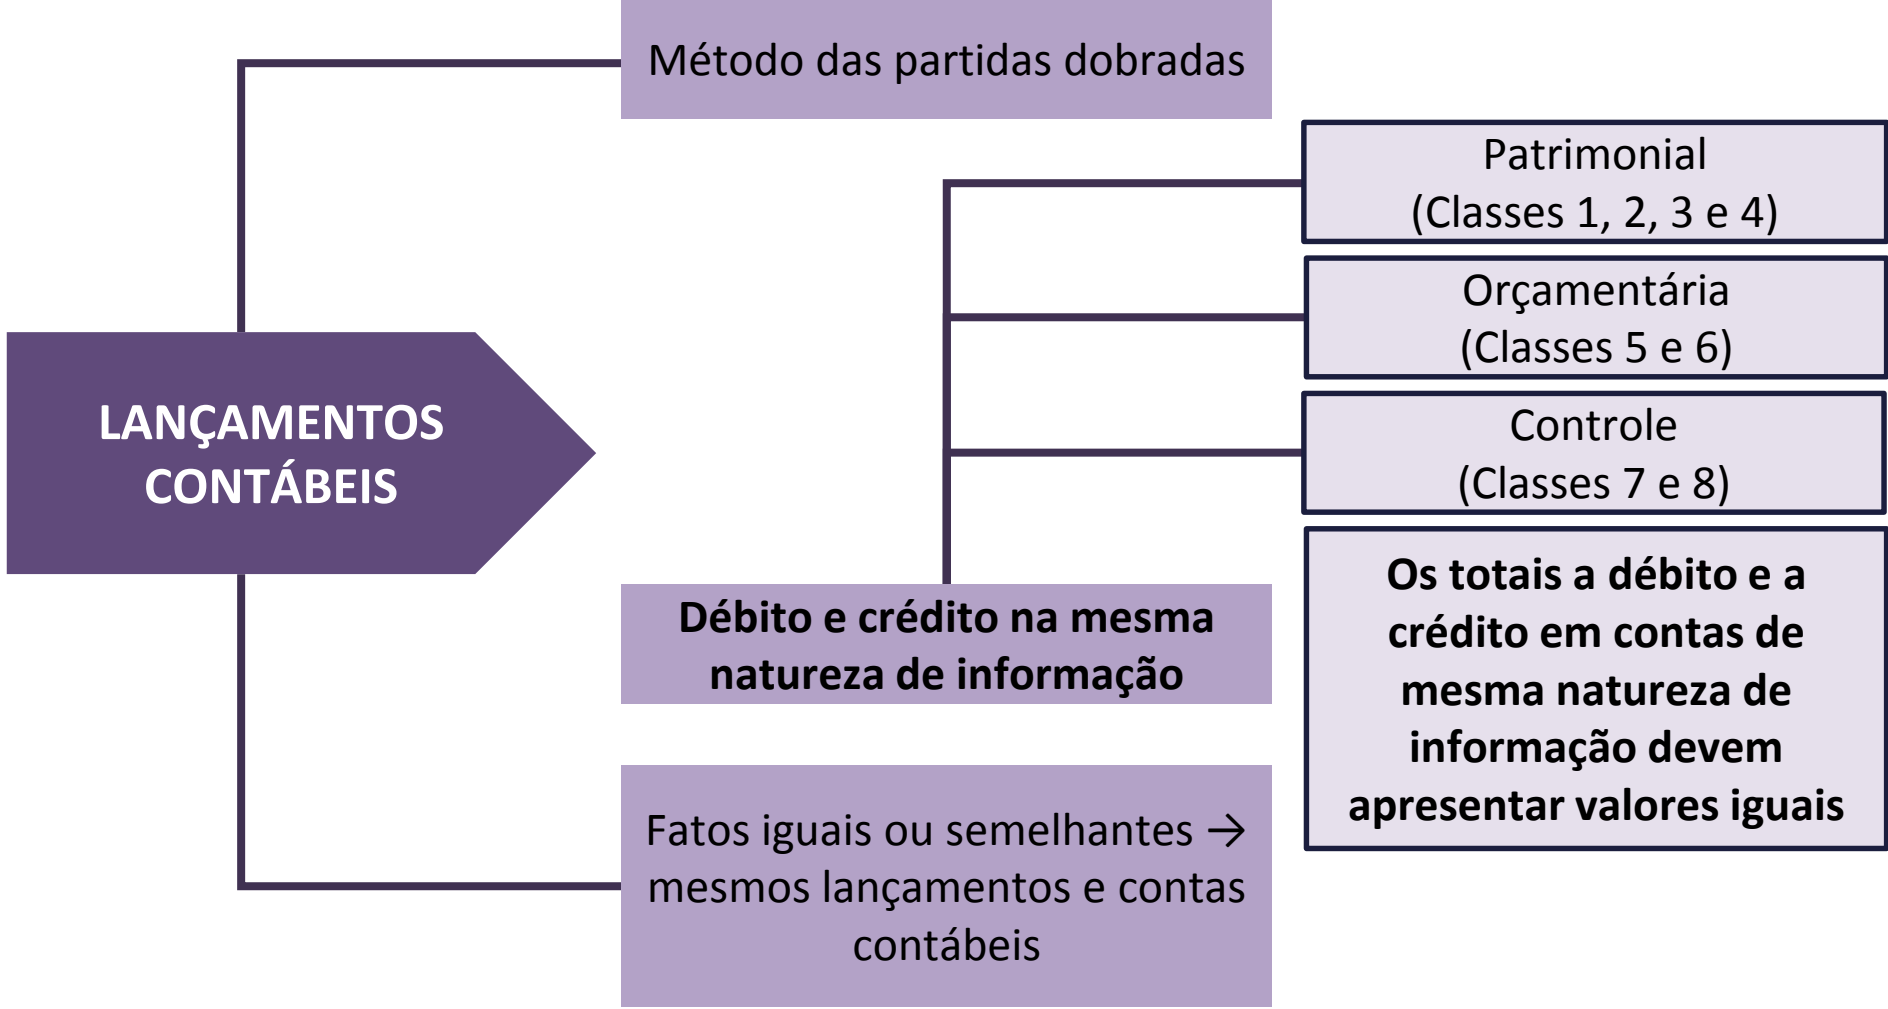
LANÇAMENTOS CONTÁBEIS

Método das partidas dobradas

Débito e crédito na mesma natureza de informação

Patrimonial
(Classes 1, 2, 3 e 4)

Orçamentária
(Classes 5 e 6)

Controle
(Classes 7 e 8)

Os totais a débito e a crédito em contas de mesma natureza de informação devem apresentar valores iguais

Fatos iguais ou semelhantes → mesmos lançamentos e contas contábeis